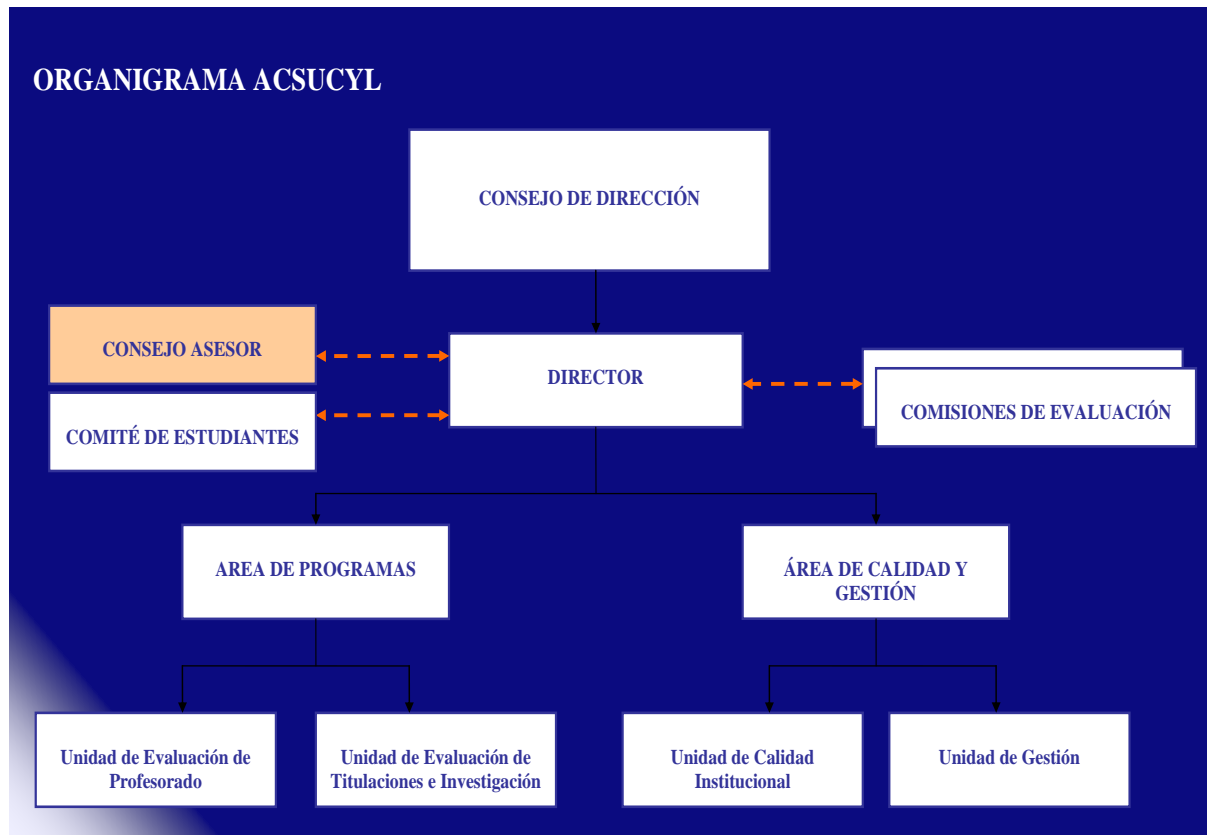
ORGANIGRAMA ACSUCYL

CONSEJO DE DIRECCIÓN

CONSEJO ASESOR

DIRECTOR

COMITÉ DE ESTUDIANTES

COMISIONES DE EVALUACIÓN

AREA DE PROGRAMAS

ÁREA DE CALIDAD Y GESTIÓN

Unidad de Evaluación de Profesorado

Unidad de Evaluación de Titulaciones e Investigación

Unidad de Calidad Institucional

Unidad de Gestión